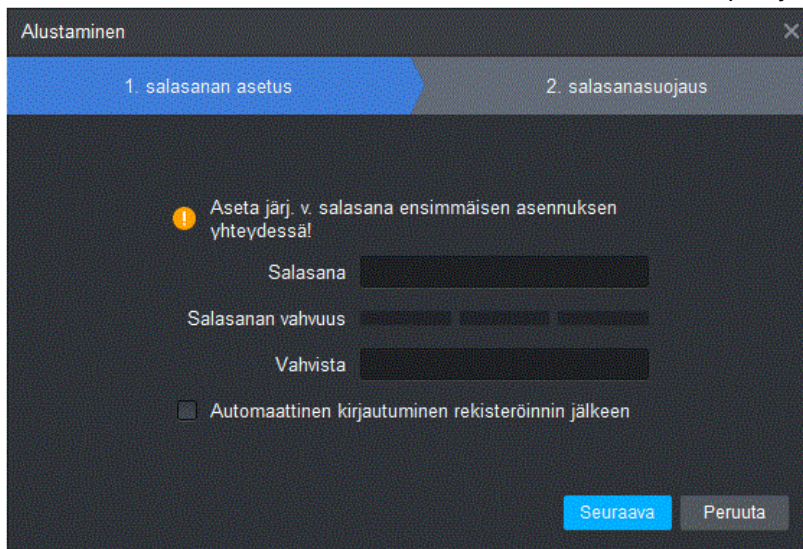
Alustaminen

1. salasanan asetus

2. salasanasuojaus

Aseta järj. v. salasana ensimmäisen asennuksen yhteydessä!

Salasana

Salasanan vahvuus

Vahvista

Automaattinen kirjautuminen rekisteröinnin jälkeen

Seuraava

Peruuta